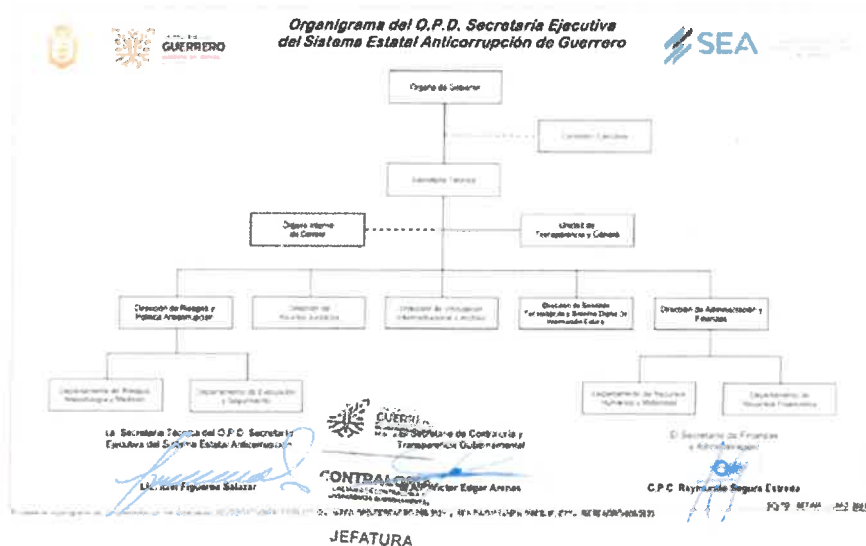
GUERRERO

Organigrama del O.P.D. Secretaría Ejecutiva del Sistema Estatal Anticorrupción de Guerrero

SEA

Órgano de Gobierno

Comisión Ejecutiva

Secretaría Técnica

Órgano Interno de Control

Unidad de Transparencia y Género

Dirección de Riesgos y Política Anticorrupción

Dirección de Asuntos Jurídicos

Dirección de Vinculación Interinstitucional y Jurídica

Dirección de Servicios Tecnológicos y Sistema Digital de Información Estatal

Dirección de Administración y Finanzas

Departamento de Riesgos, Metodología y Medición

Departamento de Evaluación y Seguimiento

Departamento de Recursos Humanos y Materiales

Departamento de Recursos Financieros

La Secretaria Técnica del O.P.D. Secretaría Ejecutiva del Sistema Estatal Anticorrupción

Lic. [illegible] Figueroa Salazar

GUERRERO

El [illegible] Secretario de Contraloría y Transparencia Gubernamental

CONTRALORÍA

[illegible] Víctor Edgar Arenas

El Secretario de Finanzas y Administración

C.P.C. Raymundo Segura Estrada

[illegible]

JEFATURA